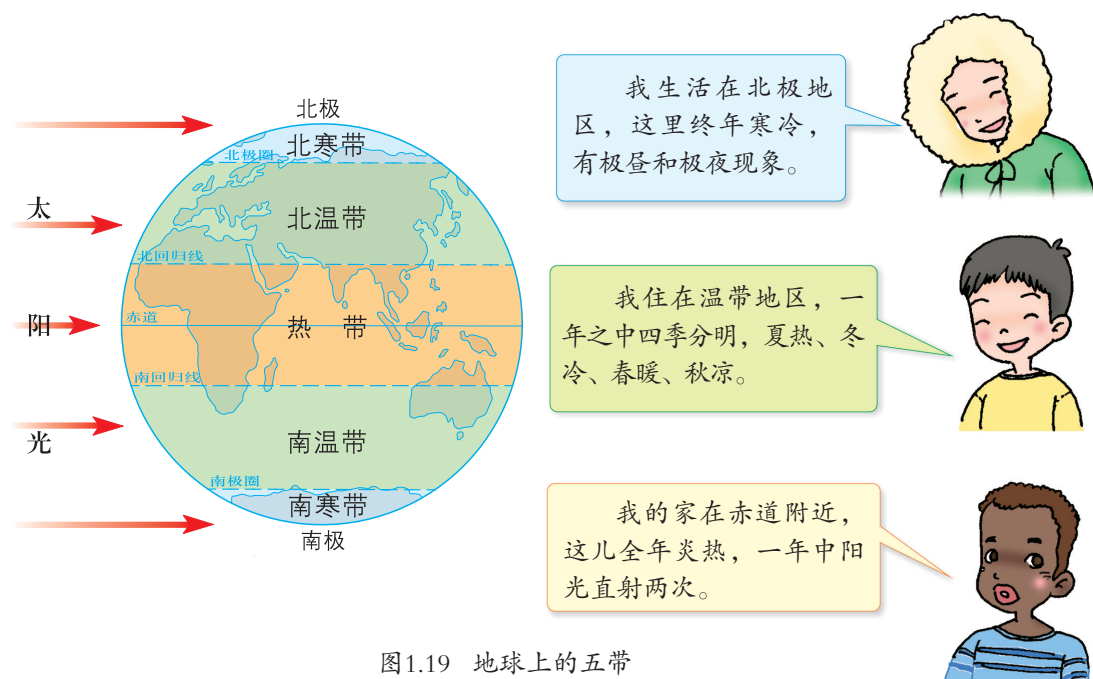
太
阳
光

北极
北寒带
北极圈
北温带
北回归线
赤道
热　带
南回归线
南温带
南极圈
南寒带
南极

我生活在北极地区，这里终年寒冷，有极昼和极夜现象。

我住在温带地区，一年之中四季分明，夏热、冬冷、春暖、秋凉。

我的家在赤道附近，这儿全年炎热，一年中阳光直射两次。

图1.19　地球上的五带